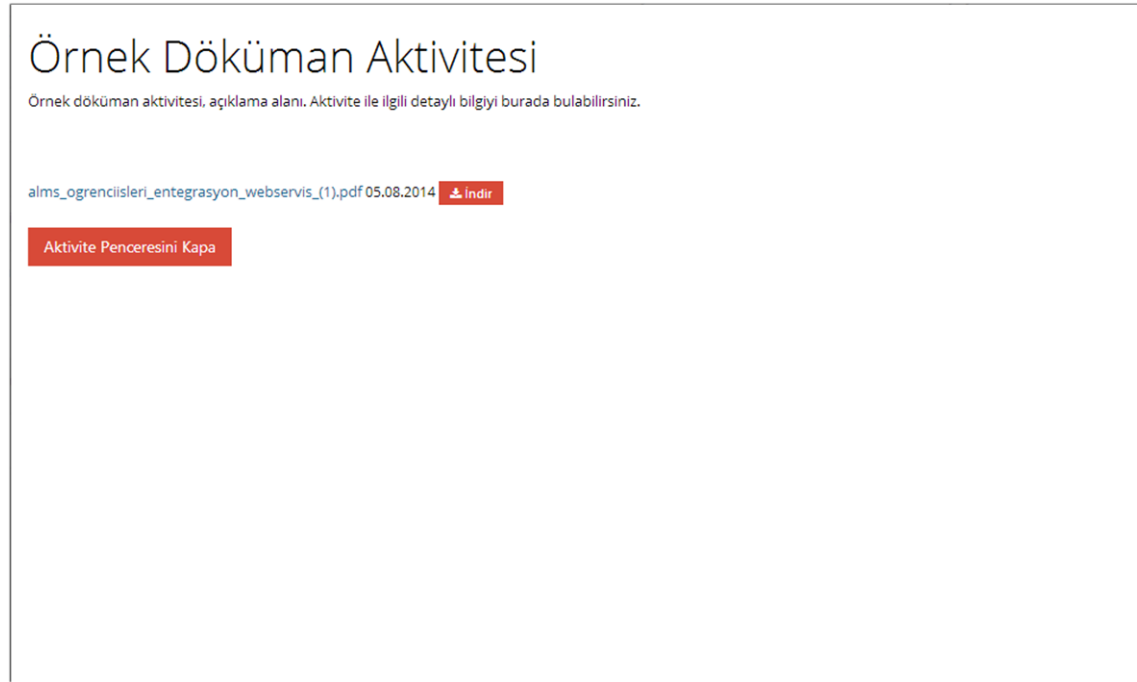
Örnek Döküman Aktivitesi

Örnek döküman aktivitesi, açıklama alanı. Aktivite ile ilgili detaylı bilgiyi burada bulabilirsiniz.

alms_ogrenciisleri_entegrasyon_webservis_(1).pdf 05.08.2014 İndir

Aktivite Penceresini Kapa